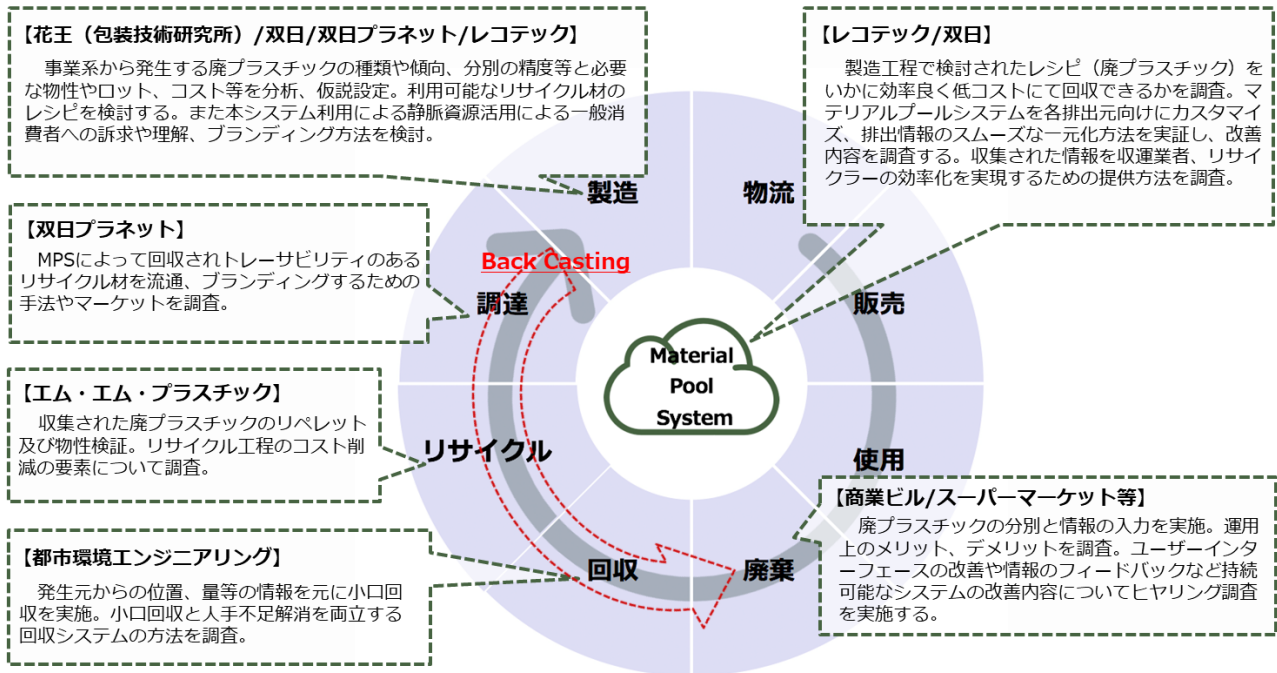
【花王（包装技術研究所）/双日/双日プラネット/レコテック】
事業系から発生する廃プラスチックの種類や傾向、分別の精度等と必要な物性やロット、コスト等を分析、仮説設定。利用可能なリサイクル材のレシピを検討する。また本システム利用による静脈資源活用による一般消費者への訴求や理解、ブランディング方法を検討。

【レコテック/双日】
製造工程で検討されたレシピ（廃プラスチック）をいかに効率良く低コストにて回収できるかを調査。マテリアルプールシステムを各排出元向けにカスタマイズ、排出情報のスムーズな一元化方法を実証し、改善内容を調査する。収集された情報を収運業者、リサイクラーの効率化を実現するための提供方法を調査。

【双日プラネット】
MPSによって回収されトレーサビリティのあるリサイクル材を流通、ブランディングするための手法やマーケットを調査。

製造
物流
Back Casting
調達
販売
Material Pool System

【エム・エム・プラスチック】
収集された廃プラスチックのリペレット及び物性検証。リサイクル工程のコスト削減の要素について調査。

リサイクル
使用

【商業ビル/スーパーマーケット等】
廃プラスチックの分別と情報の入力を実施。運用上のメリット、デメリットを調査。ユーザーインターフェースの改善や情報のフィードバックなど持続可能なシステムの改善内容についてヒヤリング調査を実施する。

【都市環境エンジニアリング】
発生元からの位置、量等の情報を元に小口回収を実施。小口回収と人手不足解消を両立する回収システムの方法を調査。

回収
廃棄